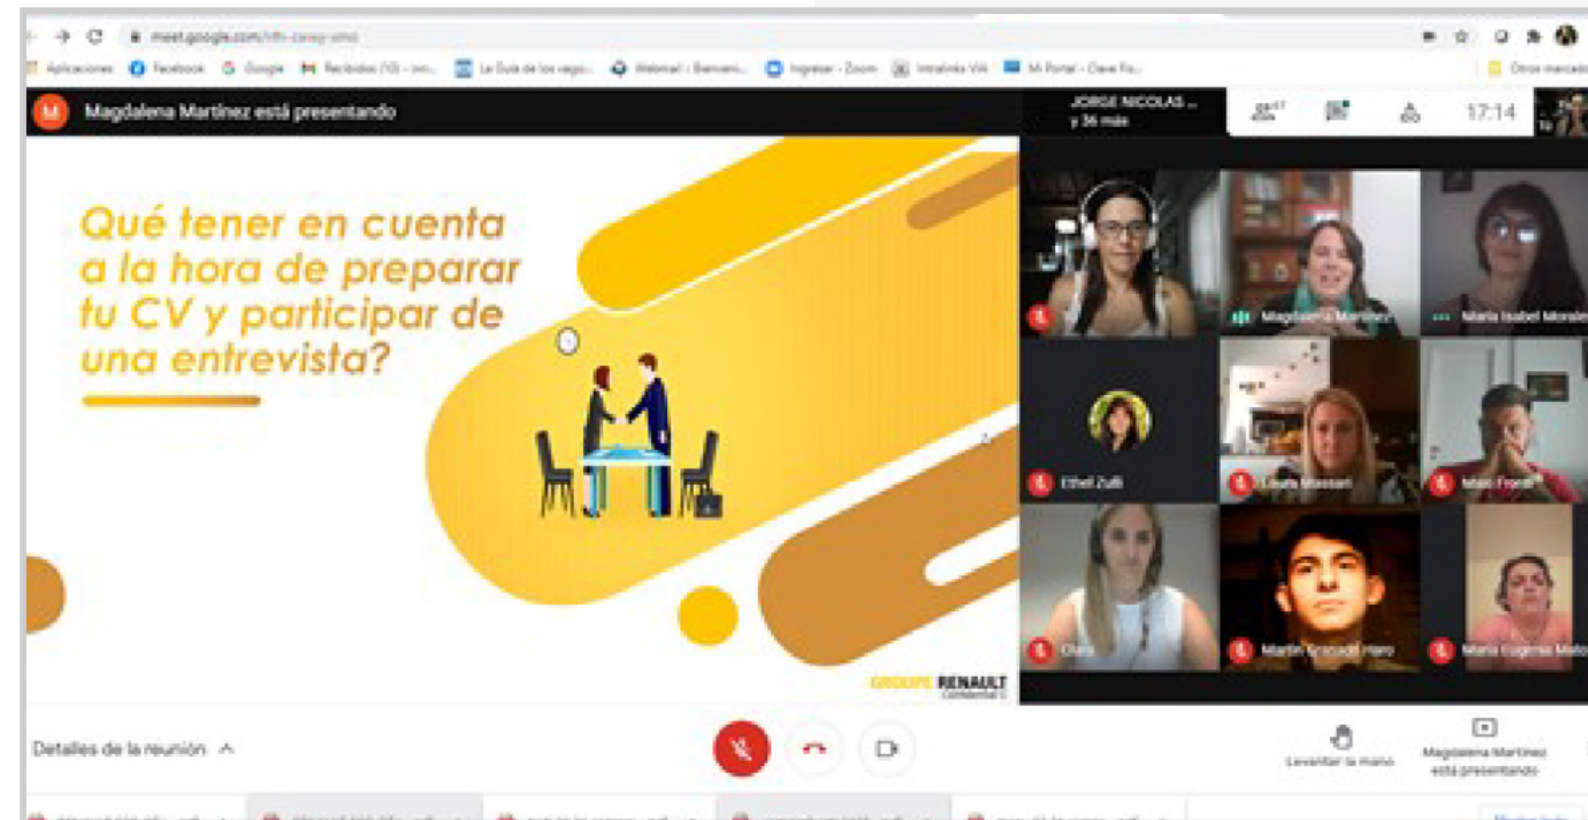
meet.google.com/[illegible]

Aplicaciones Facebook Google Recibidos (10) - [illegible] La Guía de los vago... Webmail :: Bienven... Ingresar - Zoom Intraboks VIA Mi Portal - Clave Fu... Otros marcadores

M Magdalena Martínez está presentando

JORGE NICOLAS ... y 36 más

17:14

Qué tener en cuenta a la hora de preparar tu CV y participar de una entrevista?

GROUPE RENAULT

Magdalena Martínez

María Isabel Morales

Ethel Zulli

Laura Massari

Mario Fondi

Clara

Martín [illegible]

María Eugenia Malo

Detalles de la reunión

Levantar la mano

Magdalena Martínez está presentando